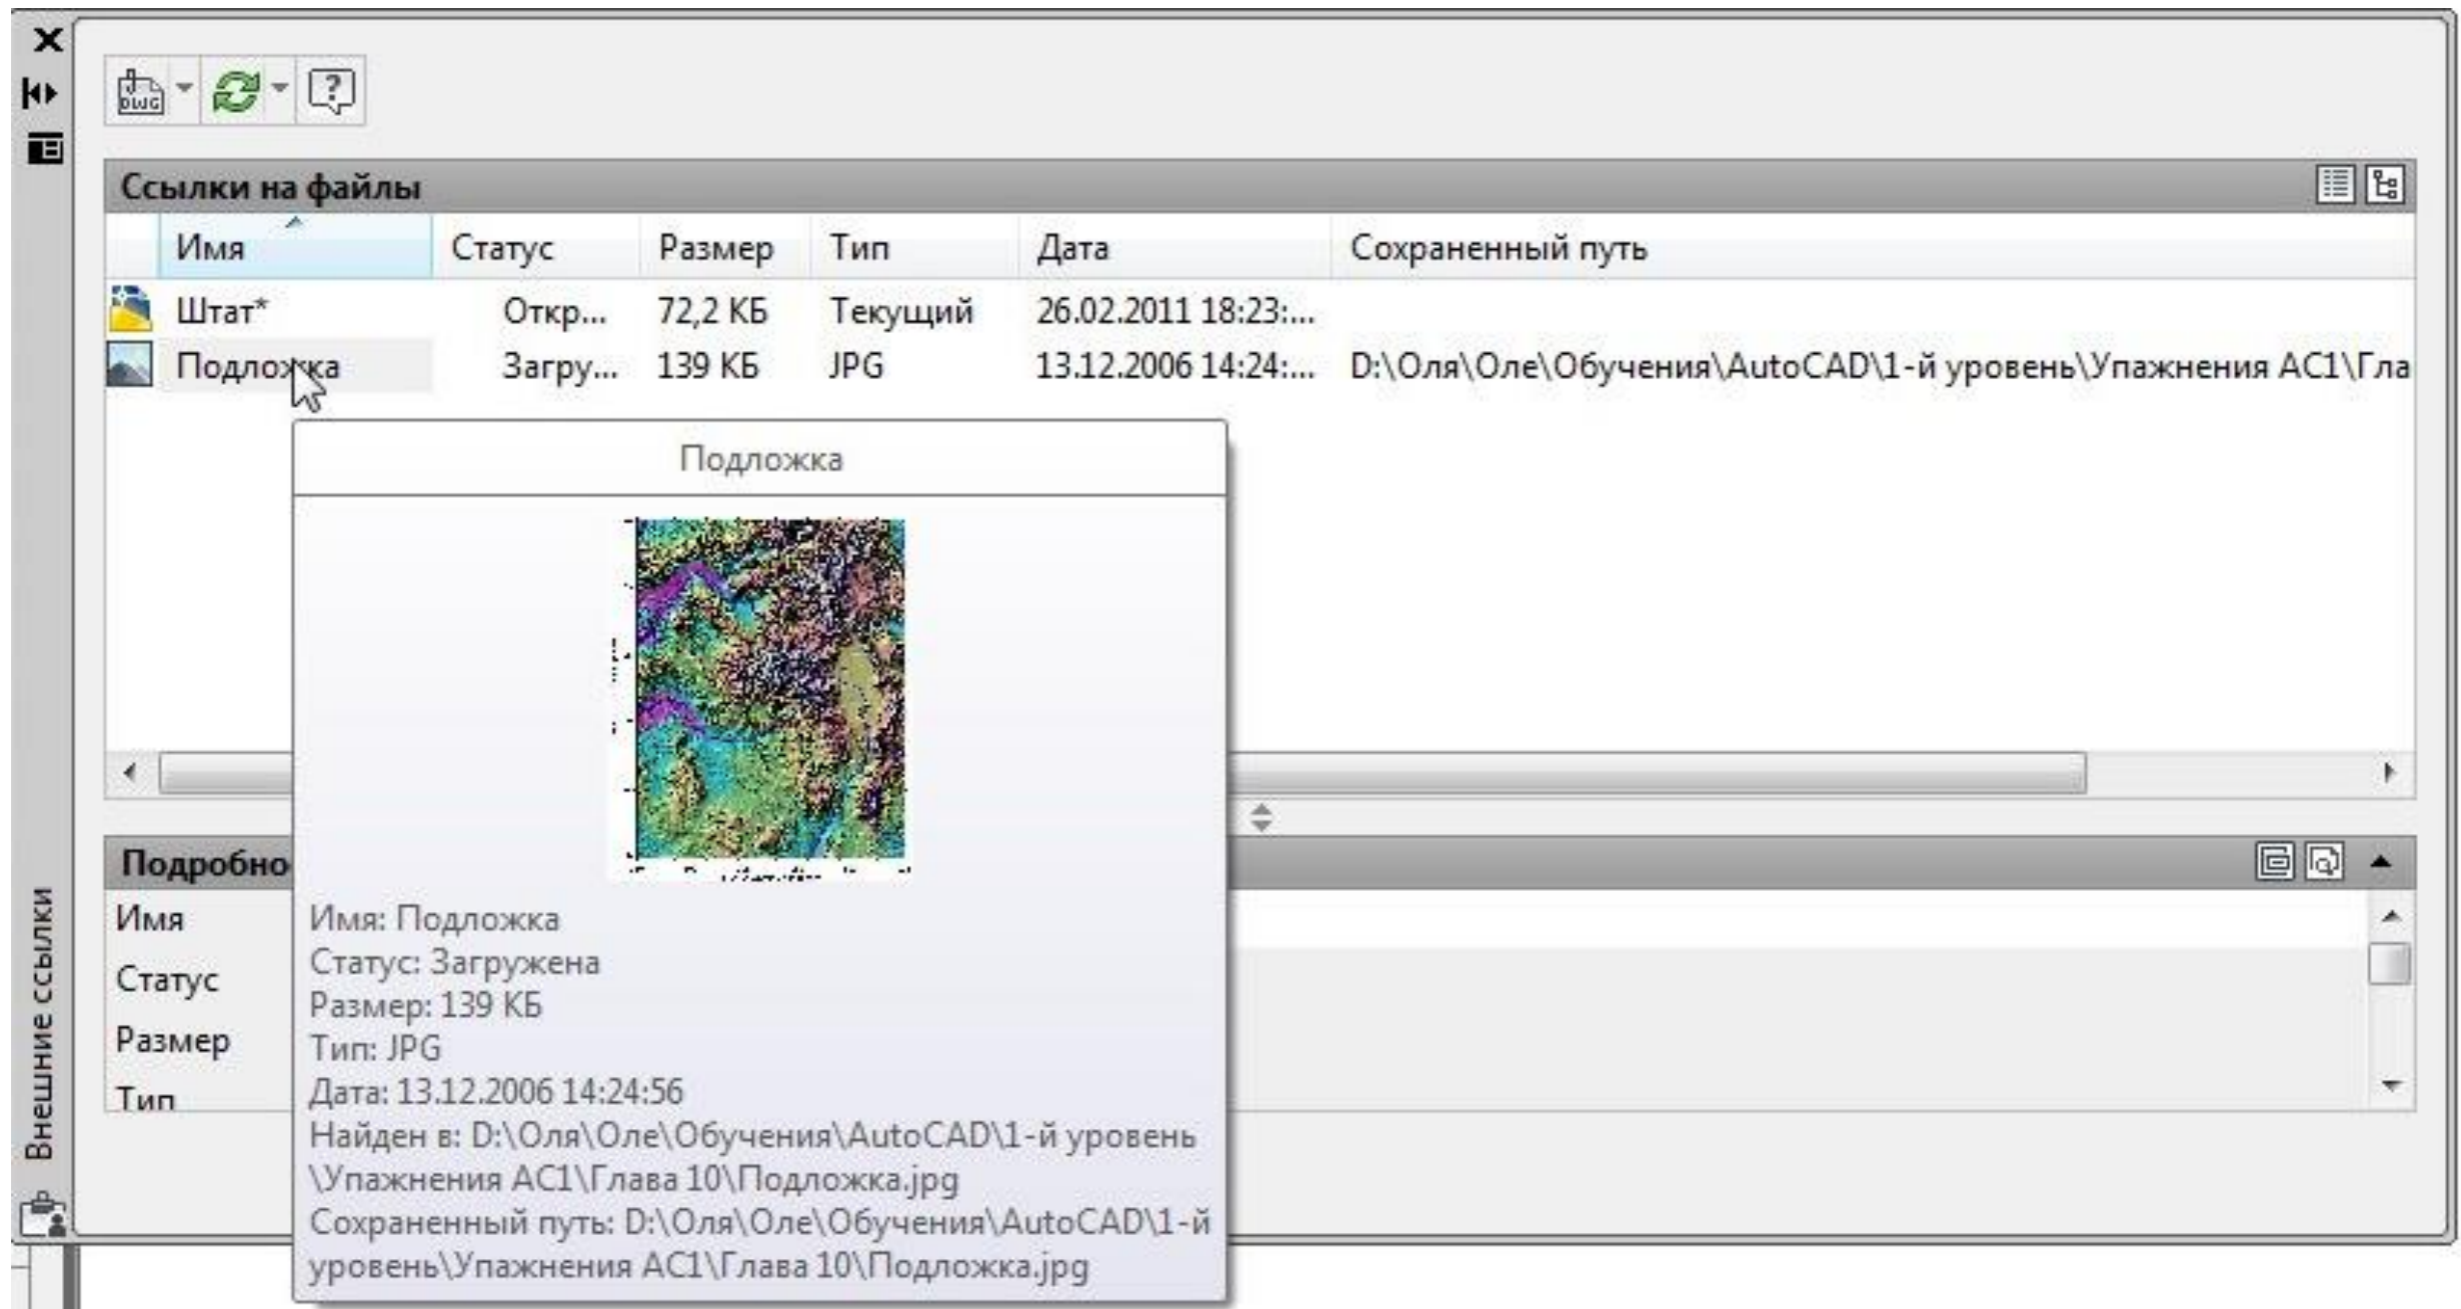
Внешние ссылки

DWG

Ссылки на файлы

| Имя | Статус | Размер | Тип | Дата | Сохраненный путь |
|---|---|---|---|---|---|
| Штат* | Откр... | 72,2 КБ | Текущий | 26.02.2011 18:23:... | |
| Подложка | Загру... | 139 КБ | JPG | 13.12.2006 14:24:... | D:\Оля\Оле\Обучения\AutoCAD\1-й уровень\Упажнения AC1\Гла |

Подложка

Имя: Подложка
Статус: Загружена
Размер: 139 КБ
Тип: JPG
Дата: 13.12.2006 14:24:56
Найден в: D:\Оля\Оле\Обучения\AutoCAD\1-й уровень \Упажнения AC1\Глава 10\Подложка.jpg
Сохраненный путь: D:\Оля\Оле\Обучения\AutoCAD\1-й уровень\Упажнения AC1\Глава 10\Подложка.jpg

Подробно

Имя
Статус
Размер
Тип